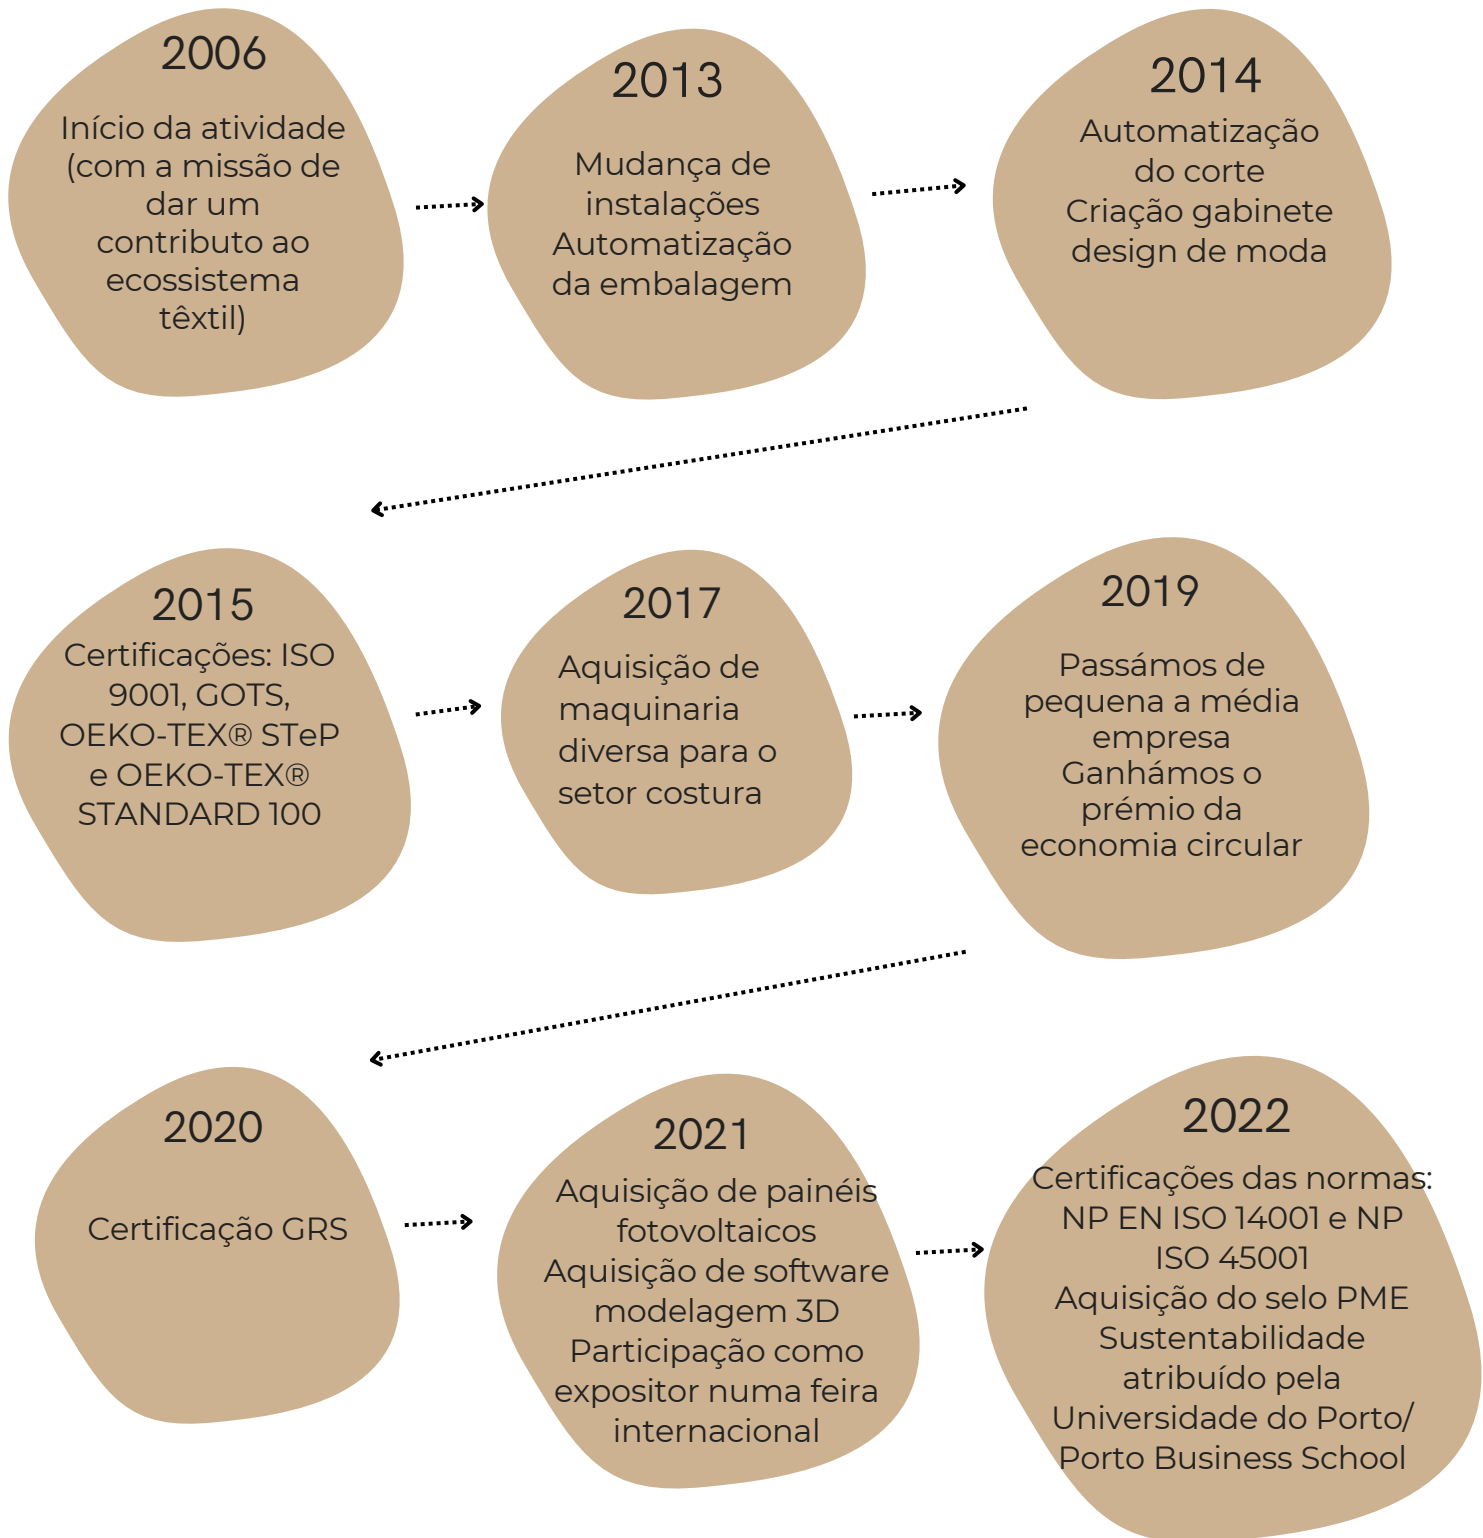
2006

Início da atividade (com a missão de dar um contributo ao ecossistema têxtil)

2013

Mudança de instalações
Automatização da embalagem

2014

Automatização do corte
Criação gabinete design de moda

2015

Certificações: ISO 9001, GOTS, OEKO-TEX® STeP e OEKO-TEX® STANDARD 100

2017

Aquisição de maquinaria diversa para o setor costura

2019

Passámos de pequena a média empresa
Ganhámos o prémio da economia circular

2020

Certificação GRS

2021

Aquisição de painéis fotovoltaicos
Aquisição de software modelagem 3D
Participação como expositor numa feira internacional

2022

Certificações das normas: NP EN ISO 14001 e NP ISO 45001
Aquisição do selo PME Sustentabilidade atribuído pela Universidade do Porto/ Porto Business School